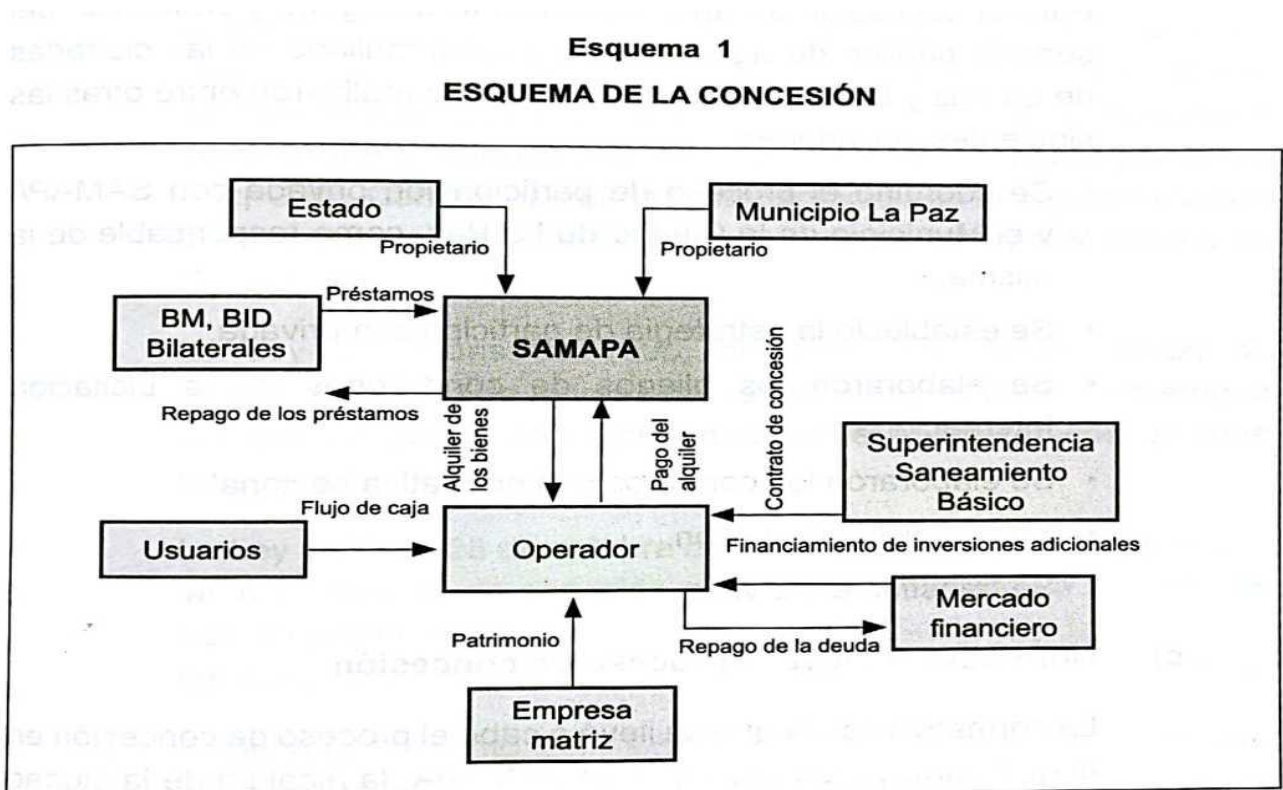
Esquema 1

ESQUEMA DE LA CONCESIÓN

Estado

Municipio La Paz

Propietario

Propietario

Préstamos

BM, BID Bilaterales

SAMAPA

Repago de los préstamos

Alquiler de los bienes

Pago del alquiler

Contrato de concesión

Superintendencia Saneamiento Básico

Flujo de caja

Usuarios

Operador

Financiamiento de inversiones adicionales

Mercado financiero

Patrimonio

Repago de la deuda

Empresa matriz